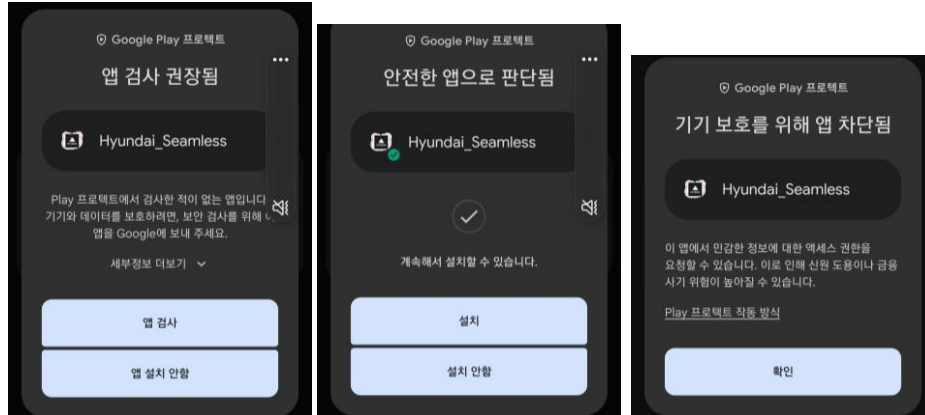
Google Play 프로텍트

앱 검사 권장됨

Hyundai_Seamless

Play 프로텍트에서 검사한 적이 없는 앱입니다. 기기와 데이터를 보호하려면, 보안 검사를 위해 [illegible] 앱을 Google에 보내 주세요.

세부정보 더보기

앱 검사

앱 설치 안함

Google Play 프로텍트

안전한 앱으로 판단됨

Hyundai_Seamless

계속해서 설치할 수 있습니다.

설치

설치 안함

Google Play 프로텍트

기기 보호를 위해 앱 차단됨

Hyundai_Seamless

이 앱에서 민감한 정보에 대한 액세스 권한을 요청할 수 있습니다. 이로 인해 신원 도용이나 금융 사기 위험이 높아질 수 있습니다.

Play 프로텍트 작동 방식

확인